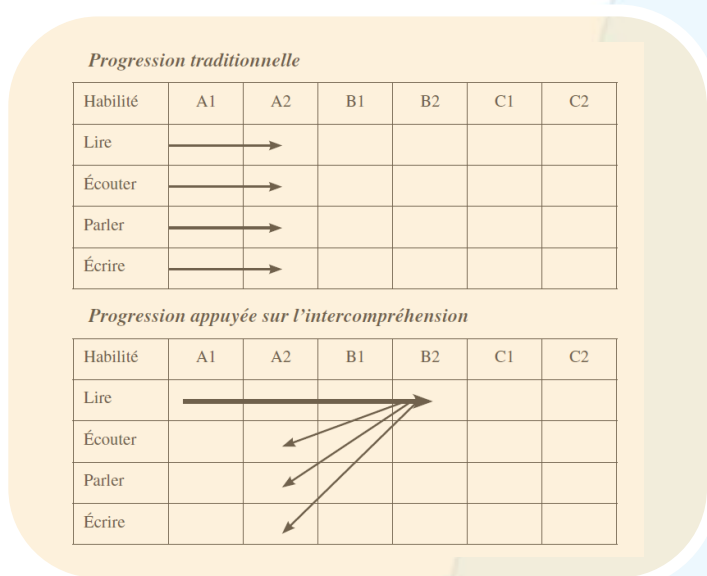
*Progression traditionnelle*

| Habilité | A1 | A2 | B1 | B2 | C1 | C2 |
|---|---|---|---|---|---|---|
| Lire | | | | | | |
| Écouter | | | | | | |
| Parler | | | | | | |
| Écrire | | | | | | |

*Progression appuyée sur l'intercompréhension*

| Habilité | A1 | A2 | B1 | B2 | C1 | C2 |
|---|---|---|---|---|---|---|
| Lire | | | | | | |
| Écouter | | | | | | |
| Parler | | | | | | |
| Écrire | | | | | | |